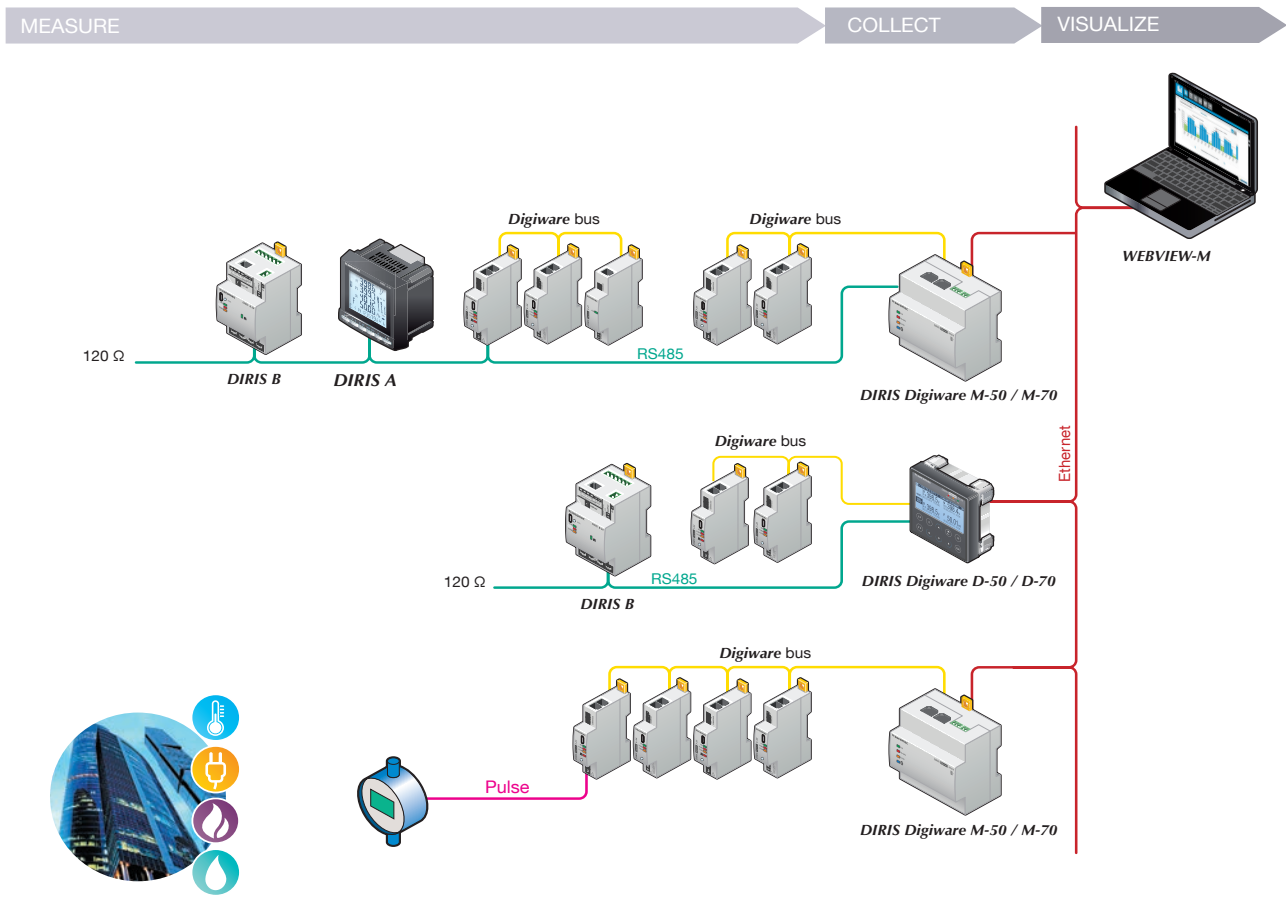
MEASURE COLLECT VISUALIZE

WEBVIEW-M

Digiware bus

Digiware bus

120 Ω

DIRIS B

DIRIS A

RS485

DIRIS Digiware M-50 / M-70

Ethernet

Digiware bus

120 Ω

RS485

DIRIS B

DIRIS Digiware D-50 / D-70

Digiware bus

Pulse

DIRIS Digiware M-50 / M-70